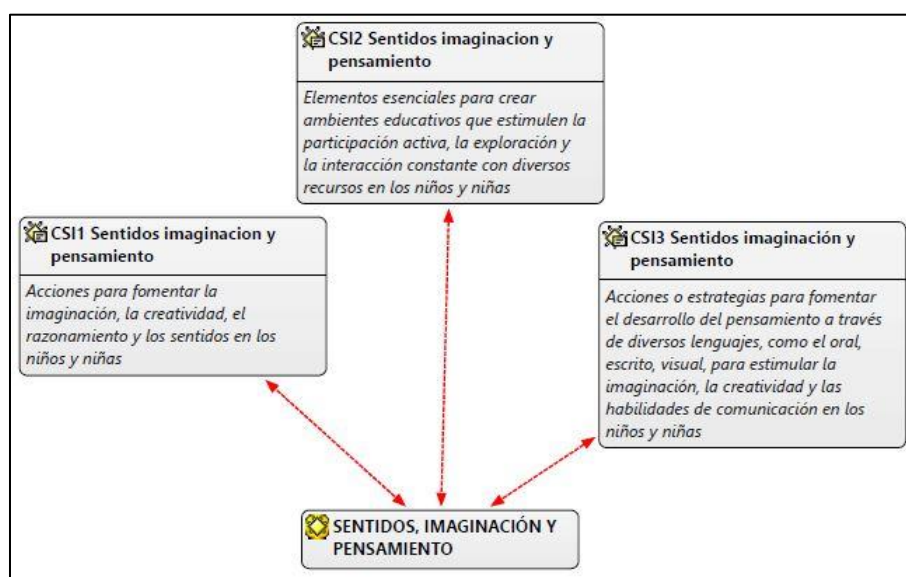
CSI2 Sentidos imaginacion y pensamiento

Elementos esenciales para crear ambientes educativos que estimulen la participación activa, la exploración y la interacción constante con diversos recursos en los niños y niñas

CSI1 Sentidos imaginacion y pensamiento

Acciones para fomentar la imaginación, la creatividad, el razonamiento y los sentidos en los niños y niñas

CSI3 Sentidos imaginación y pensamiento

Acciones o estrategias para fomentar el desarrollo del pensamiento a través de diversos lenguajes, como el oral, escrito, visual, para estimular la imaginación, la creatividad y las habilidades de comunicación en los niños y niñas

SENTIDOS, IMAGINACIÓN Y PENSAMIENTO